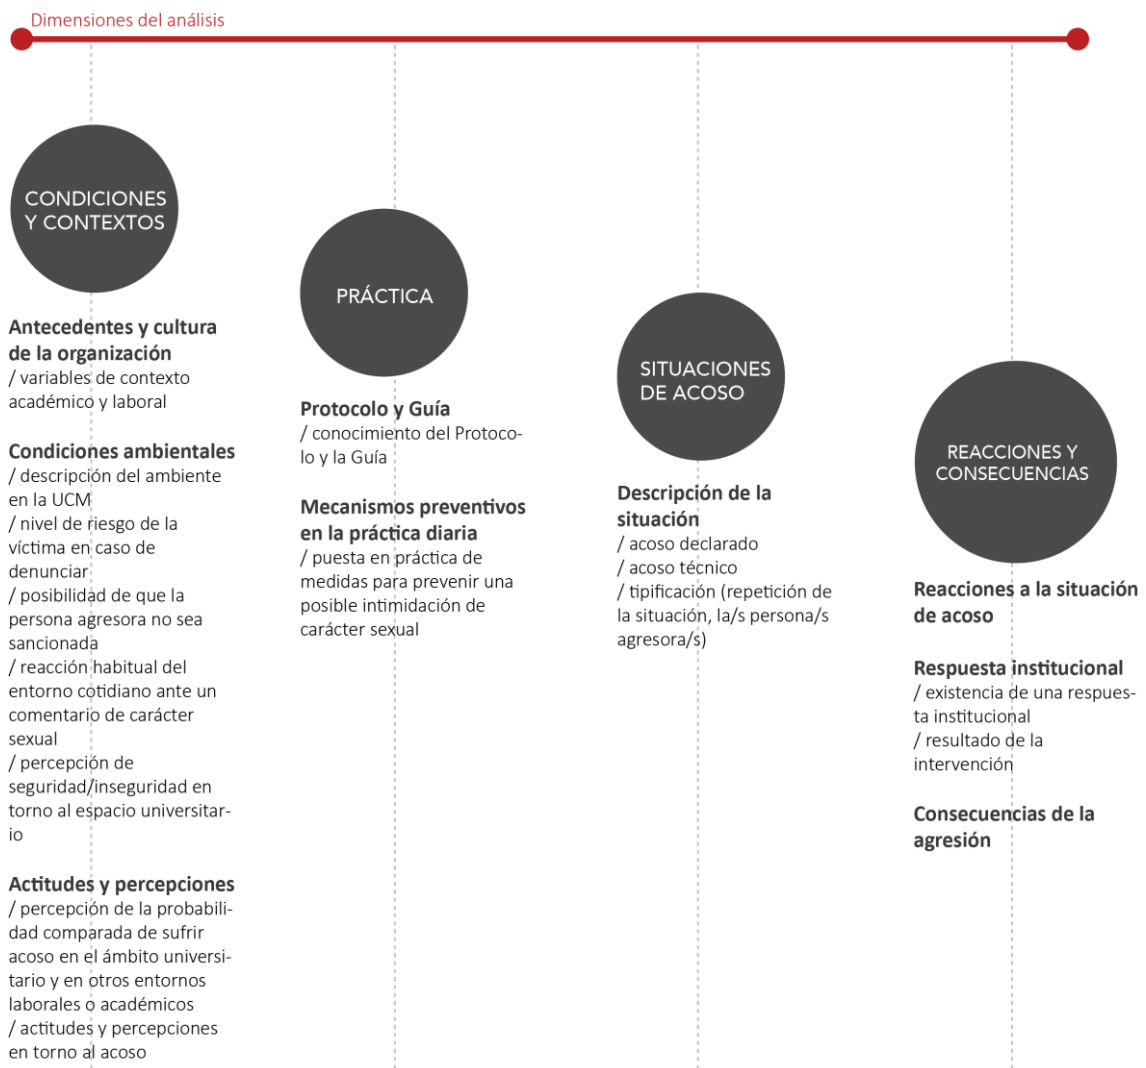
Dimensiones del análisis

CONDICIONES Y CONTEXTOS

Antecedentes y cultura de la organización
/ variables de contexto académico y laboral

Condiciones ambientales
/ descripción del ambiente en la UCM
/ nivel de riesgo de la víctima en caso de denunciar
/ posibilidad de que la persona agresora no sea sancionada
/ reacción habitual del entorno cotidiano ante un comentario de carácter sexual
/ percepción de seguridad/inseguridad en torno al espacio universitario

Actitudes y percepciones
/ percepción de la probabilidad comparada de sufrir acoso en el ámbito universitario y en otros entornos laborales o académicos
/ actitudes y percepciones en torno al acoso

PRÁCTICA

Protocolo y Guía
/ conocimiento del Protocolo y la Guía

Mecanismos preventivos en la práctica diaria
/ puesta en práctica de medidas para prevenir una posible intimidación de carácter sexual

SITUACIONES DE ACOSO

Descripción de la situación
/ acoso declarado
/ acoso técnico
/ tipificación (repetición de la situación, la/s persona/s agresora/s)

REACCIONES Y CONSECUENCIAS

Reacciones a la situación de acoso

Respuesta institucional
/ existencia de una respuesta institucional
/ resultado de la intervención

Consecuencias de la agresión